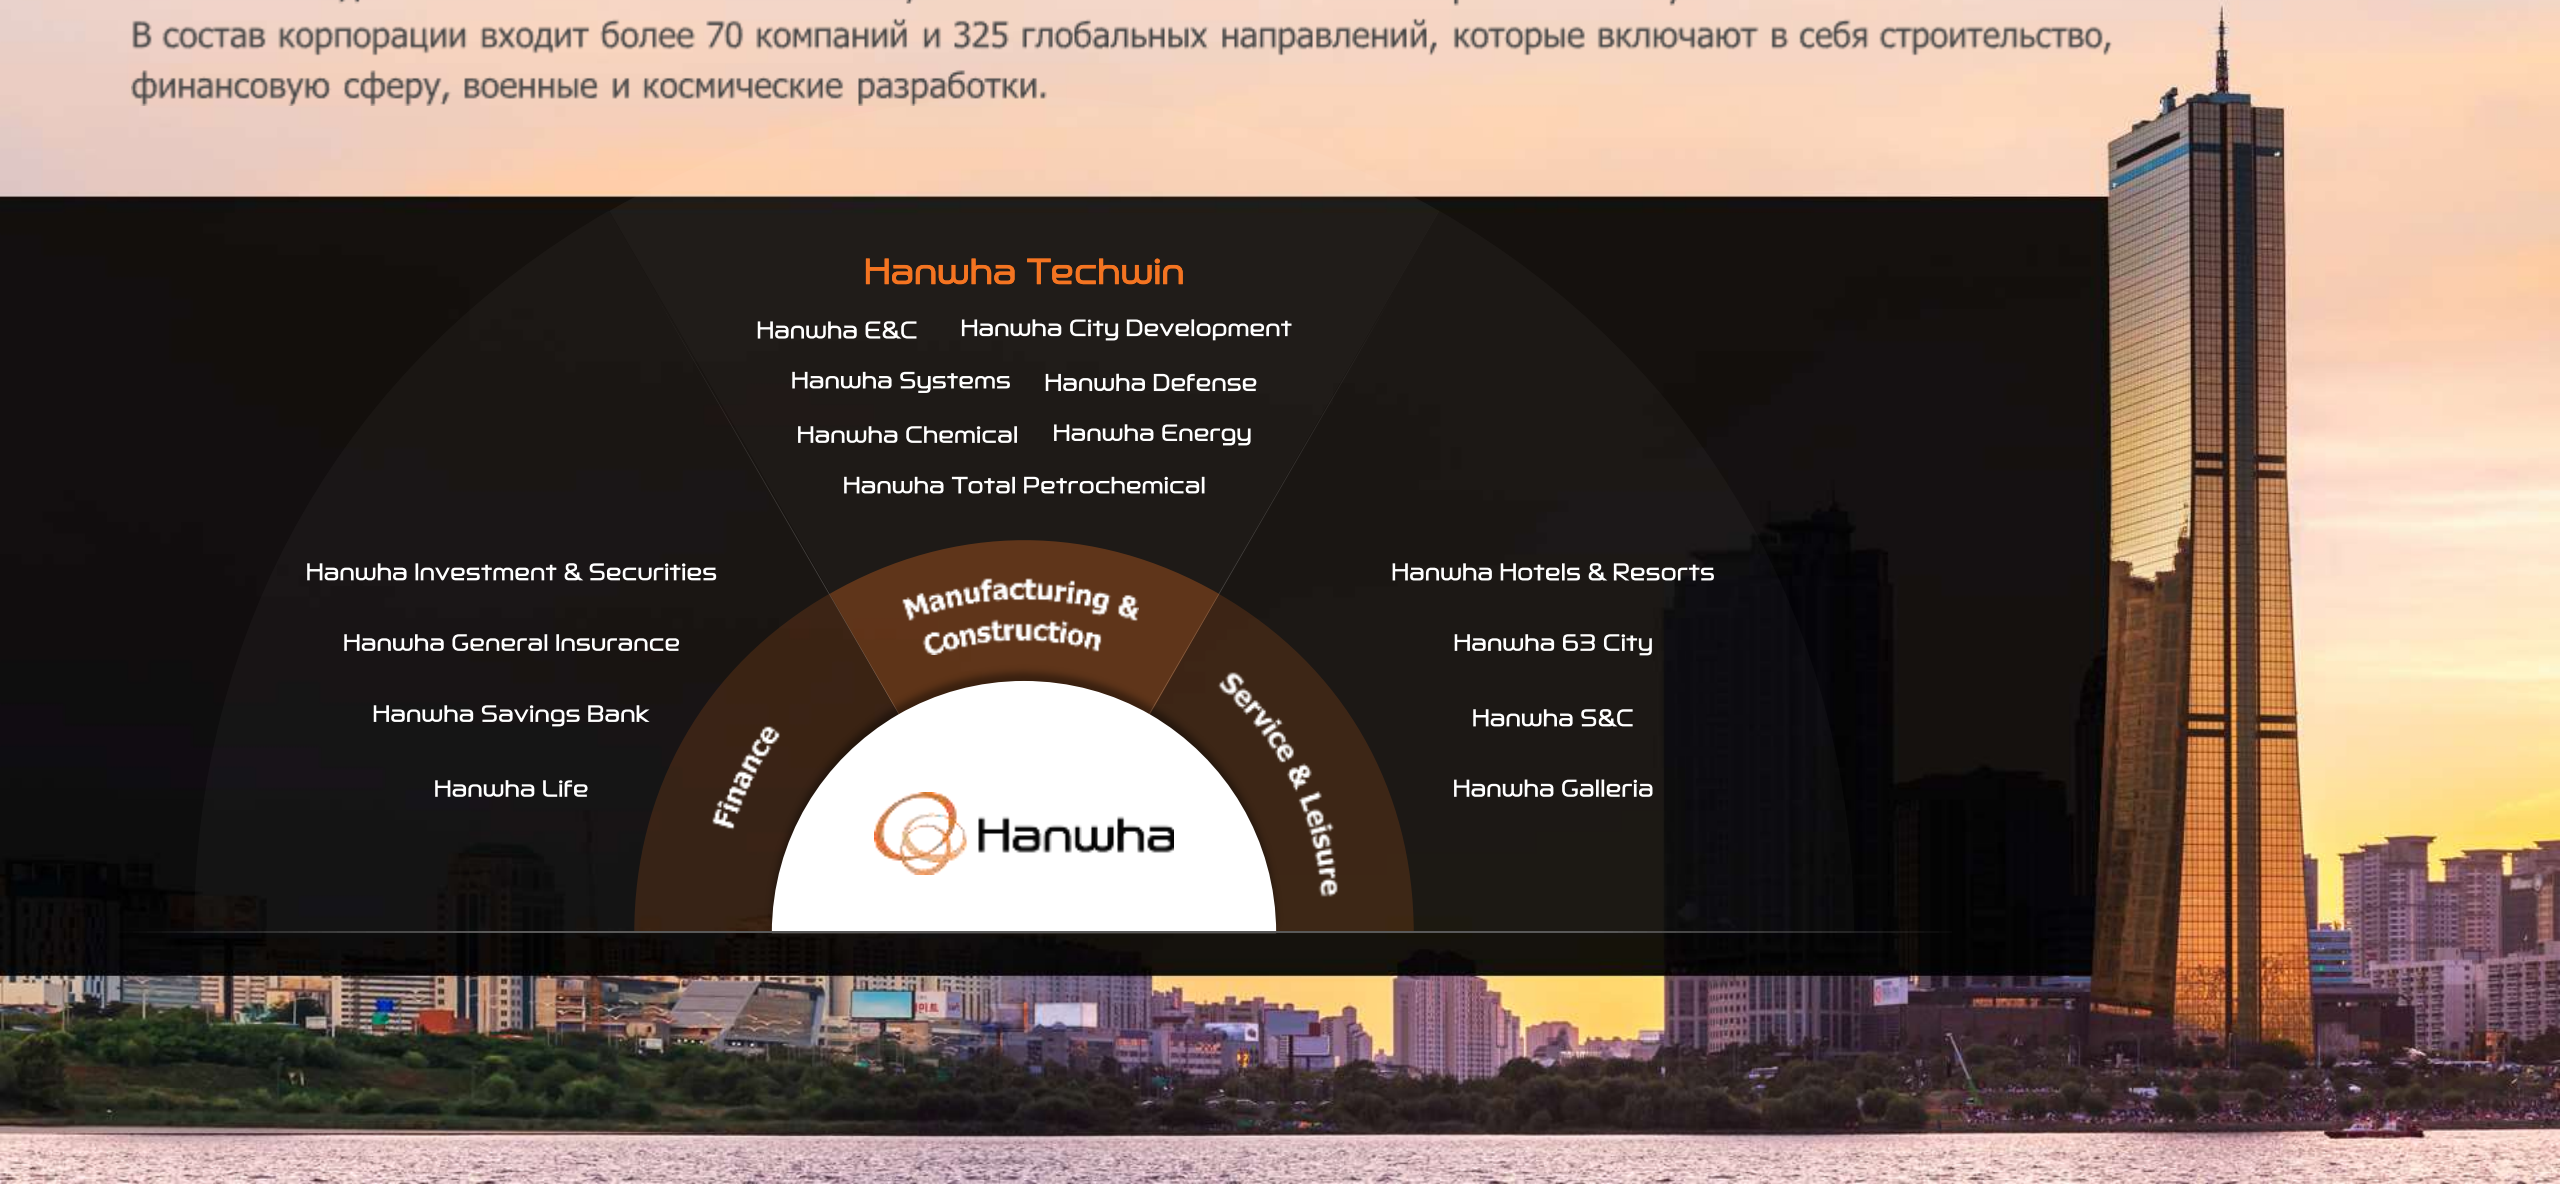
В состав корпорации входит более 70 компаний и 325 глобальных направлений, которые включают в себя строительство, финансовую сферу, военные и космические разработки.

Hanwha Techwin

Hanwha E&C
Hanwha City Development
Hanwha Systems
Hanwha Defense
Hanwha Chemical
Hanwha Energy
Hanwha Total Petrochemical

Hanwha Investment & Securities
Hanwha General Insurance
Hanwha Savings Bank
Hanwha Life

Manufacturing & Construction

Finance

Service & Leisure

Hanwha

Hanwha Hotels & Resorts
Hanwha 63 City
Hanwha S&C
Hanwha Galleria